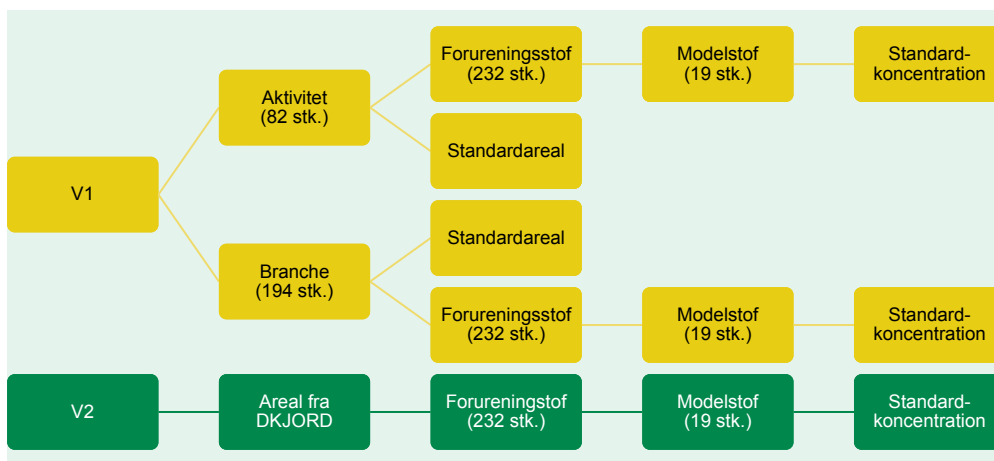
V1

Aktivitet (82 stk.)

Forureningsstof (232 stk.)

Modelstof (19 stk.)

Standardkoncentration

Standardareal

Branche (194 stk.)

Standardareal

Forureningsstof (232 stk.)

Modelstof (19 stk.)

Standardkoncentration

V2

Areal fra DKJORD

Forureningstof (232 stk.)

Modelstof (19 stk.)

Standardkoncentration